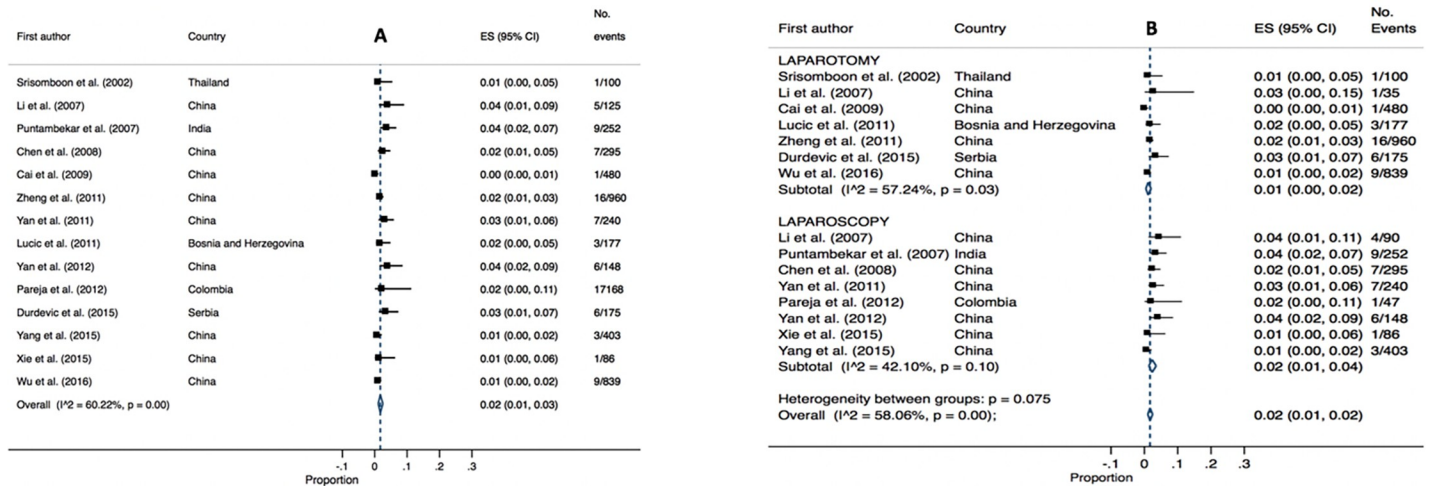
A

| First author | Country | ES (95% CI) | No. events |
|---|---|---|---|
| Srisomboon et al. (2002) | Thailand | 0.01 (0.00, 0.05) | 1/100 |
| Li et al. (2007) | China | 0.04 (0.01, 0.09) | 5/125 |
| Puntambekar et al. (2007) | India | 0.04 (0.02, 0.07) | 9/252 |
| Chen et al. (2008) | China | 0.02 (0.01, 0.05) | 7/295 |
| Cai et al. (2009) | China | 0.00 (0.00, 0.01) | 1/480 |
| Zheng et al. (2011) | China | 0.02 (0.01, 0.03) | 16/960 |
| Yan et al. (2011) | China | 0.03 (0.01, 0.06) | 7/240 |
| Lucic et al. (2011) | Bosnia and Herzegovina | 0.02 (0.00, 0.05) | 3/177 |
| Yan et al. (2012) | China | 0.04 (0.02, 0.09) | 6/148 |
| Pareja et al. (2012) | Colombia | 0.02 (0.00, 0.11) | 17168 |
| Durdevic et al. (2015) | Serbia | 0.03 (0.01, 0.07) | 6/175 |
| Yang et al. (2015) | China | 0.01 (0.00, 0.02) | 3/403 |
| Xie et al. (2015) | China | 0.01 (0.00, 0.06) | 1/86 |
| Wu et al. (2016) | China | 0.01 (0.00, 0.02) | 9/839 |
| Overall (I^2 = 60.22%, p = 0.00) | | 0.02 (0.01, 0.03) | |

-.1 0 .1 .2 .3
Proportion

B

| First author | Country | ES (95% CI) | No. Events |
|---|---|---|---|
| LAPAROTOMY | | | |
| Srisomboon et al. (2002) | Thailand | 0.01 (0.00, 0.05) | 1/100 |
| Li et al. (2007) | China | 0.03 (0.00, 0.15) | 1/35 |
| Cai et al. (2009) | China | 0.00 (0.00, 0.01) | 1/480 |
| Lucic et al. (2011) | Bosnia and Herzegovina | 0.02 (0.00, 0.05) | 3/177 |
| Zheng et al. (2011) | China | 0.02 (0.01, 0.03) | 16/960 |
| Durdevic et al. (2015) | Serbia | 0.03 (0.01, 0.07) | 6/175 |
| Wu et al. (2016) | China | 0.01 (0.00, 0.02) | 9/839 |
| Subtotal (I^2 = 57.24%, p = 0.03) | | 0.01 (0.00, 0.02) | |
| LAPAROSCOPY | | | |
| Li et al. (2007) | China | 0.04 (0.01, 0.11) | 4/90 |
| Puntambekar et al. (2007) | India | 0.04 (0.02, 0.07) | 9/252 |
| Chen et al. (2008) | China | 0.02 (0.01, 0.05) | 7/295 |
| Yan et al. (2011) | China | 0.03 (0.01, 0.06) | 7/240 |
| Pareja et al. (2012) | Colombia | 0.02 (0.00, 0.11) | 1/47 |
| Yan et al. (2012) | China | 0.04 (0.02, 0.09) | 6/148 |
| Xie et al. (2015) | China | 0.01 (0.00, 0.06) | 1/86 |
| Yang et al. (2015) | China | 0.01 (0.00, 0.02) | 3/403 |
| Subtotal (I^2 = 42.10%, p = 0.10) | | 0.02 (0.01, 0.04) | |
| Heterogeneity between groups: p = 0.075 | | | |
| Overall (I^2 = 58.06%, p = 0.00); | | 0.02 (0.01, 0.02) | |

-.1 0 .1 .2 .3
Proportion